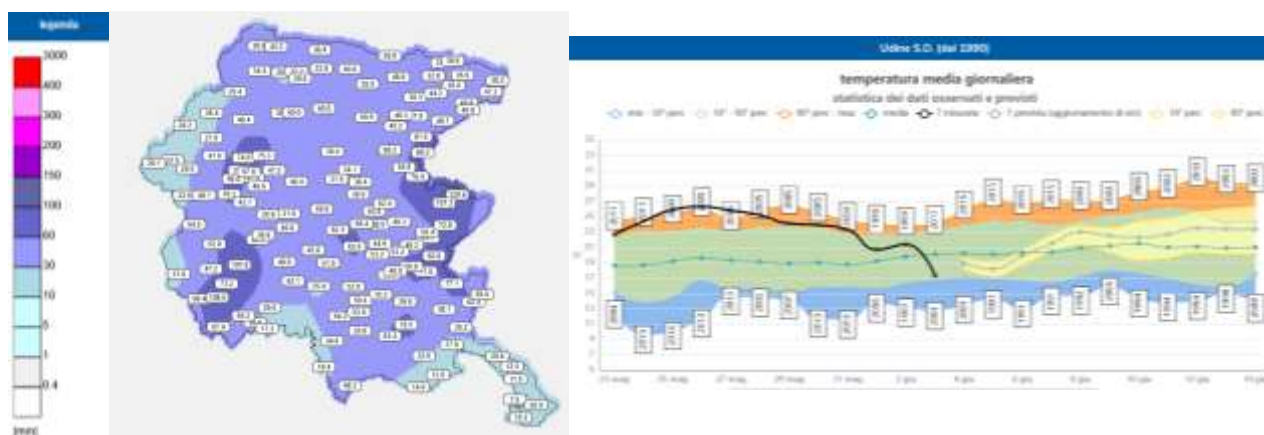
legenda

3000
400
300
200
150
100
60
30
10
5
1
0.4
(mm)

Udine S.O. (dal 1990)

temperatura media giornaliera

statistica dei dati osservati e previsti

min - 10° perc   10° - 90° perc   90° perc - max   media   T misurata   T prevista (aggiornamento di oggi)   10° perc   90° perc

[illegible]